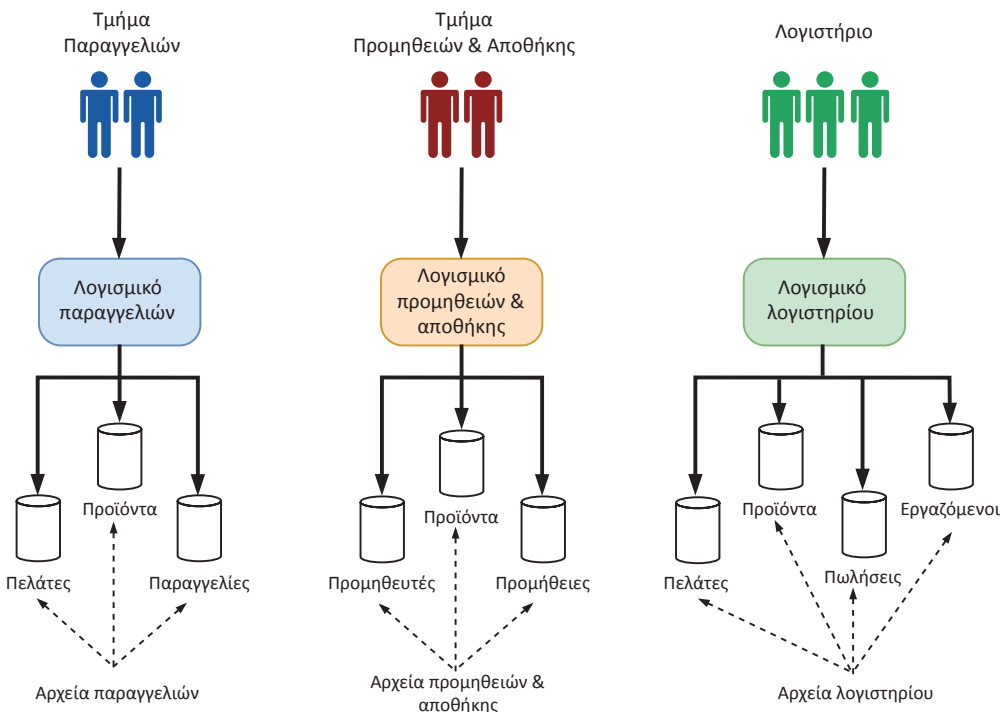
Τμήμα Παραγγελιών

Τμήμα Προμηθειών & Αποθήκης

Λογιστήριο

Λογισμικό παραγγελιών

Λογισμικό προμηθειών & αποθήκης

Λογισμικό λογιστηρίου

Προϊόντα

Πελάτες

Παραγγελίες

Αρχεία παραγγελιών

Προϊόντα

Προμηθευτές

Προμήθειες

Αρχεία προμηθειών & αποθήκης

Προϊόντα

Εργαζόμενοι

Πελάτες

Πωλήσεις

Αρχεία λογιστηρίου